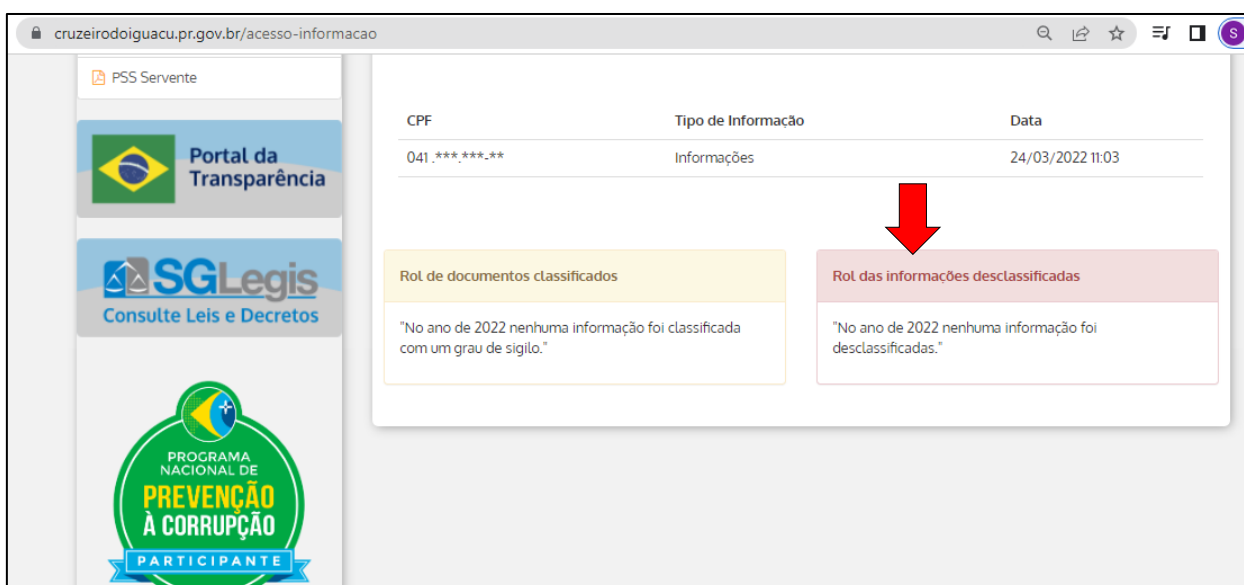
cruzeirodoiguacu.pr.gov.br/acesso-informacao

S

PSS Servente

Portal da Transparência

SGLegis
Consulte Leis e Decretos

PROGRAMA NACIONAL DE PREVENÇÃO À CORRUPÇÃO
PARTICIPANTE

| CPF | Tipo de Informação | Data |
|---|---|---|
| 041.\*\*\*.\*\*\*-\*\* | Informações | 24/03/2022 11:03 |

Rol de documentos classificados

"No ano de 2022 nenhuma informação foi classificada com um grau de sigilo."

Rol das informações desclassificadas

"No ano de 2022 nenhuma informação foi desclassificadas."